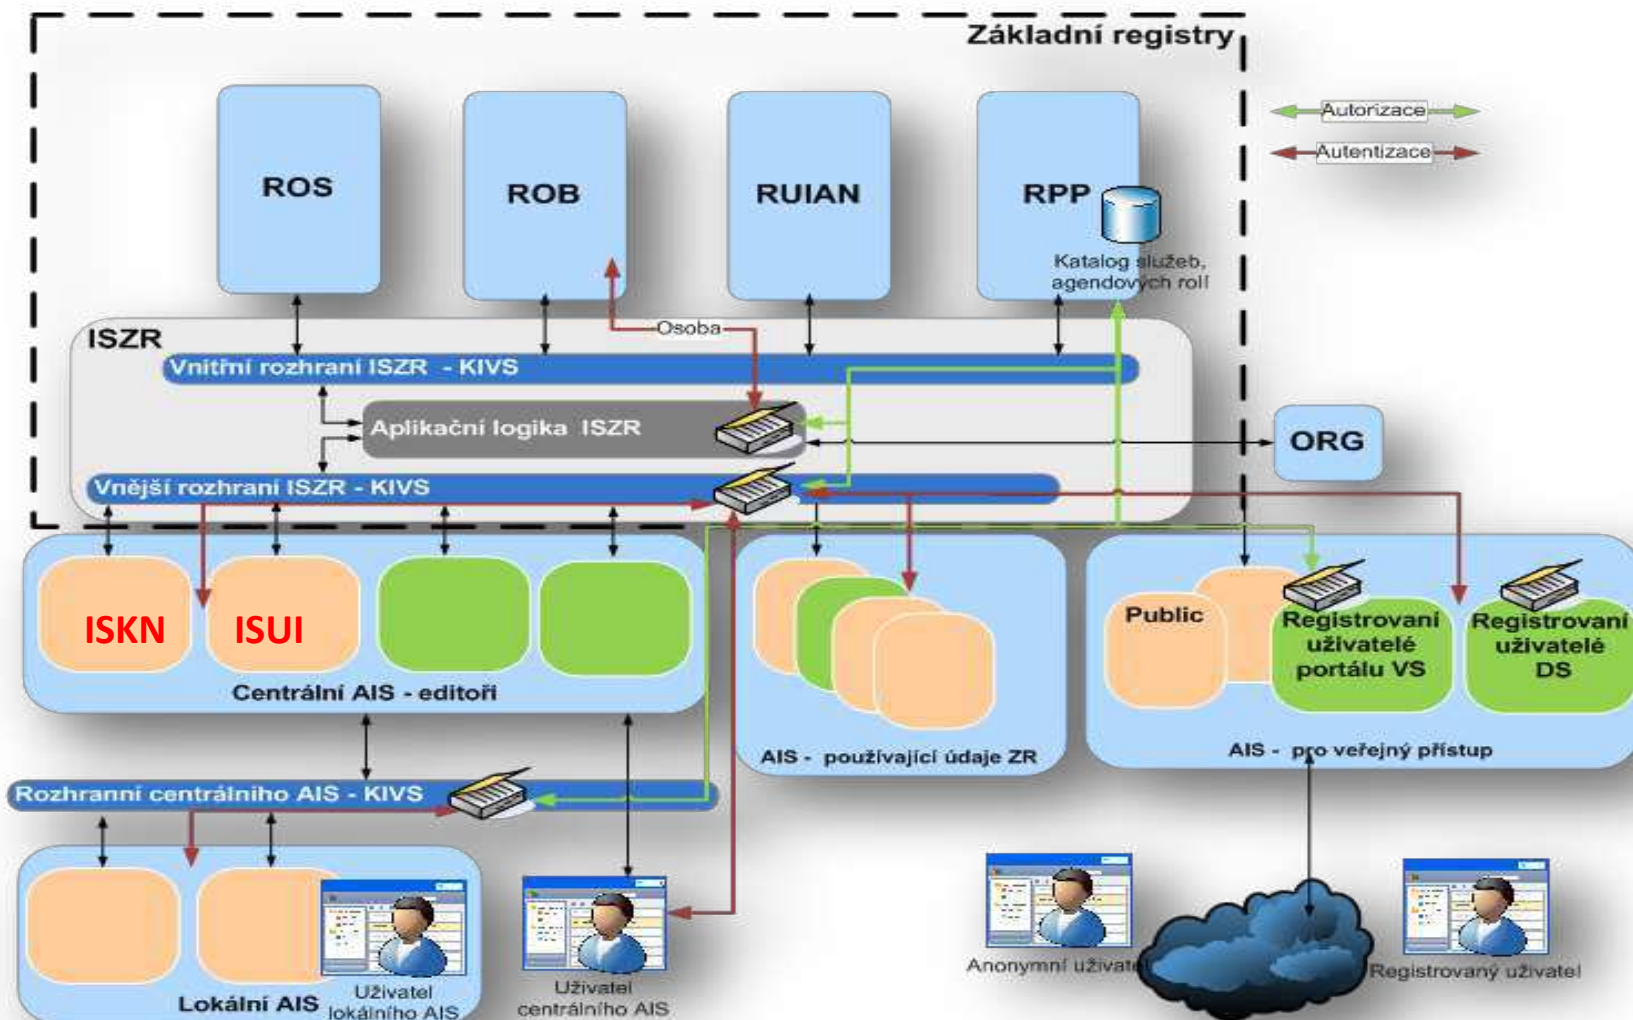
Základní registry

Autorizace
Autentizace

ROS
ROB
RUIAN
RPP
Katalog služeb, agendových rolí

Osoba

ISZR
Vnitřní rozhraní ISZR - KIVS
Aplikační logika ISZR
Vnější rozhraní ISZR - KIVS

ORG

ISKN
ISUI
Centrální AIS - editoři

AIS - používající údaje ZR

Public
Registrovaní uživatelé portálu VS
Registrovaní uživatelé DS
AIS - pro veřejný přístup

Rozhranní centrálního AIS - KIVS

Lokální AIS
Uživatel lokálního AIS
Uživatel centrálního AIS
Anonymní uživatel
Registrovaný uživatel